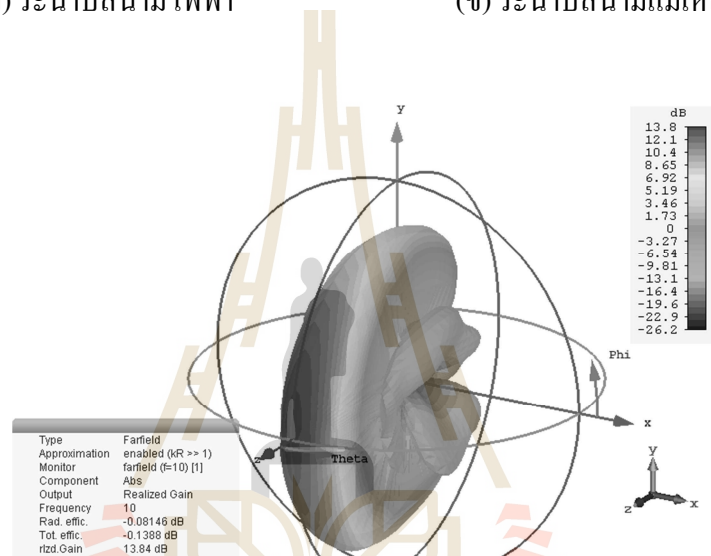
) ระนาบสนามไฟฟ้า (ข) ระนาบสนามแม่เห

y

dB
13.8
12.1
10.4
8.65
6.92
5.19
3.46
1.73
0
-3.27
-6.54
-9.81
-13.1
-16.4
-19.6
-22.9
-26.2

Phi

x

z

Theta

| | |
|---|---|
| Type | Farfield |
| Approximation | enabled (kR >> 1) |
| Monitor | farfield (f=10) [1] |
| Component | Abs |
| Output | Realized Gain |
| Frequency | 10 |
| Rad. effic. | -0.08146 dB |
| Tot. effic. | -0.1388 dB |
| rlzd.Gain | 13.84 dB |

y
z
x